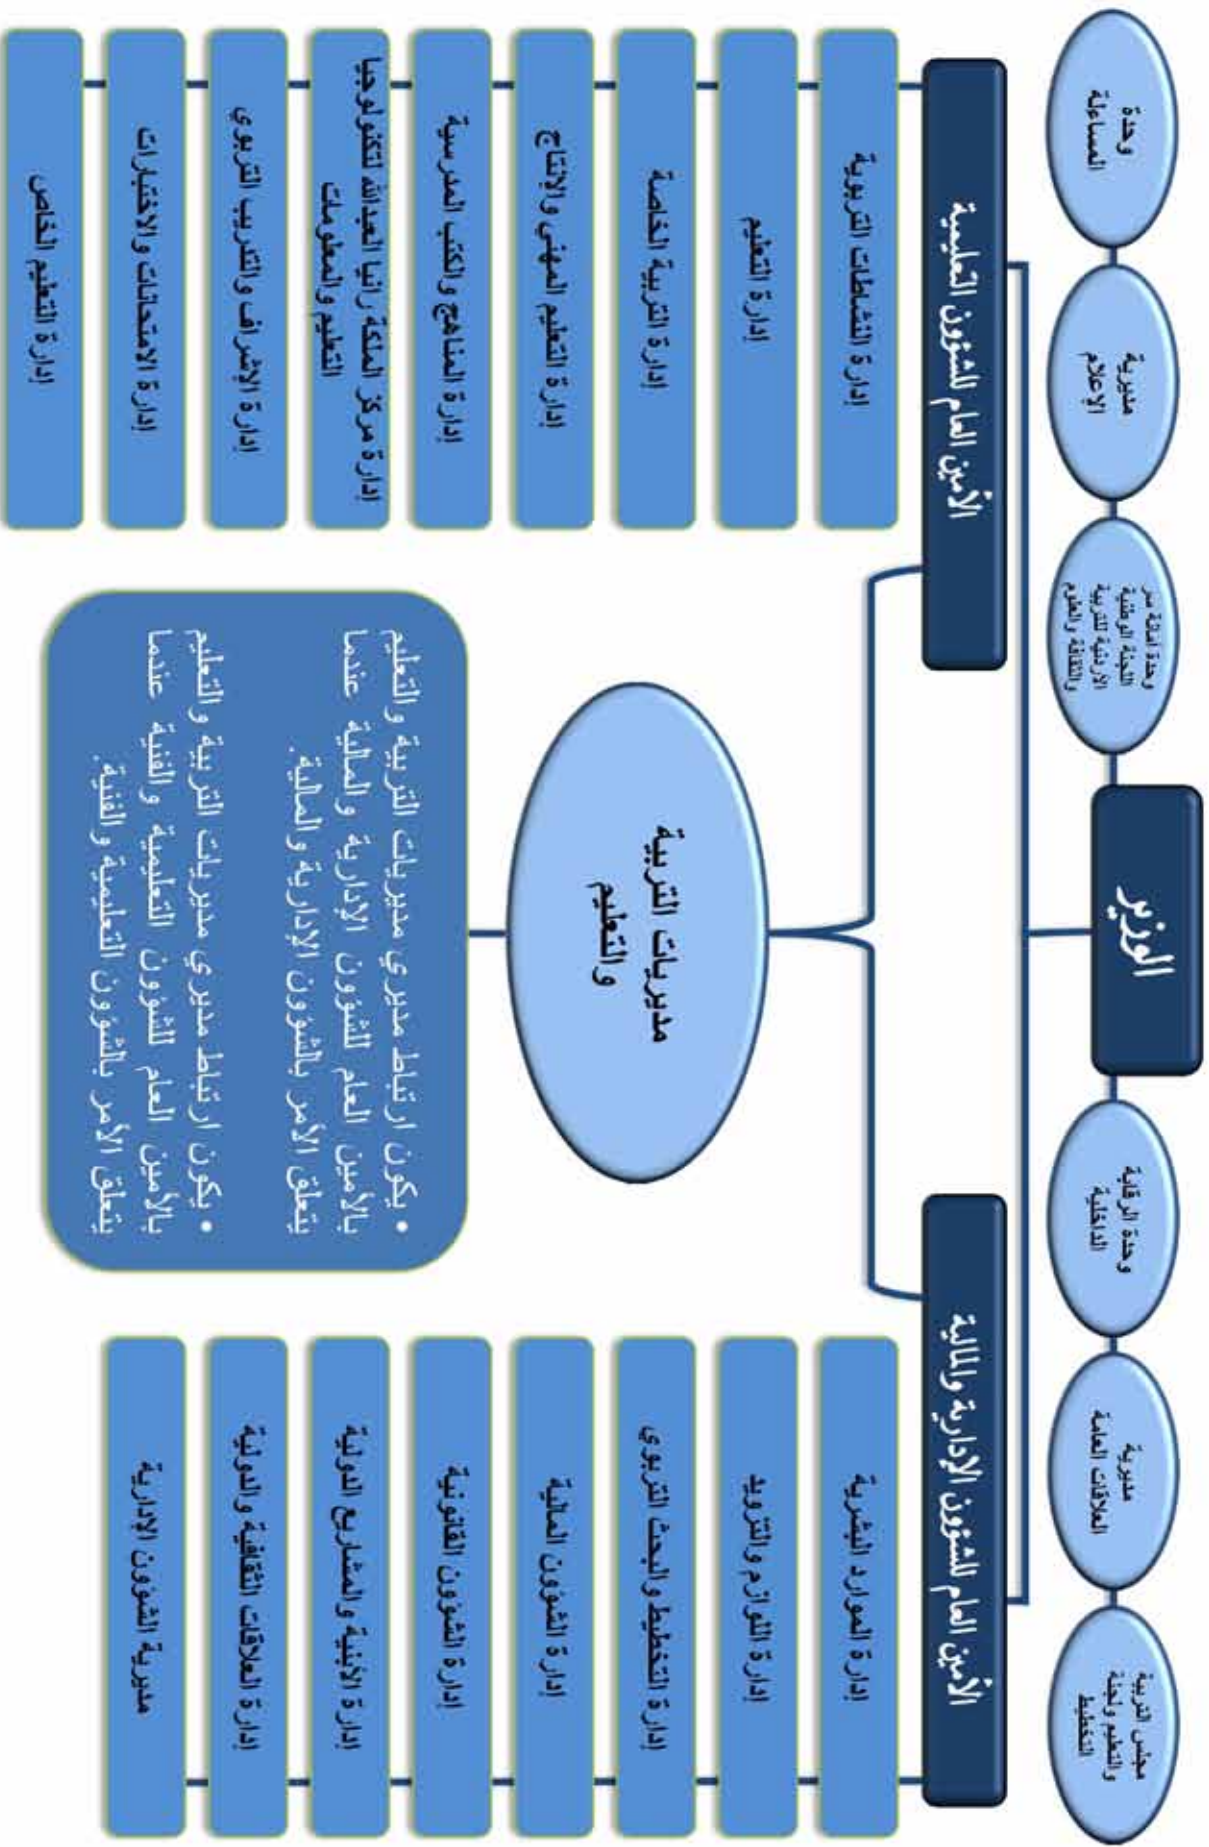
الوزير

مجلس التربية والتعليم ولجنة التخطيط

مديرية العلاقات العامة

وحدة الرقابة الداخلية

وحدة أمانة سر اللجنة الوطنية الأردنية للتربية والثقافة والعلوم

مديرية الإعلام

وحدة المساءلة

الأمين العام للشؤون الإدارية والمالية

إدارة الموارد البشرية

إدارة اللوازم والتزويد

إدارة التخطيط والبحث التربوي

إدارة الشؤون المالية

إدارة الشؤون القانونية

إدارة الأبنية والمشاريع الدولية

إدارة العلاقات الثقافية والدولية

مديرية الشؤون الإدارية

الأمين العام للشؤون التعليمية

إدارة النشاطات التربوية

إدارة التعليم

إدارة التربية الخاصة

إدارة التعليم المهني والإنتاج

إدارة المناهج والكتب المدرسية

إدارة مركز الملكة رانيا العبدالله لتكنولوجيا التعليم والمعلومات

إدارة الإشراف والتدريب التربوي

إدارة الامتحانات والاختبارات

إدارة التعليم الخاص

مديريات التربية والتعليم

• يكون ارتباط مديري مديريات التربية والتعليم بالأمين العام للشؤون الإدارية والمالية عندما يتعلق الأمر بالشؤون الإدارية والمالية.
• يكون ارتباط مديري مديريات التربية والتعليم بالأمين العام للشؤون التعليمية والفنية عندما يتعلق الأمر بالشؤون التعليمية والفنية.